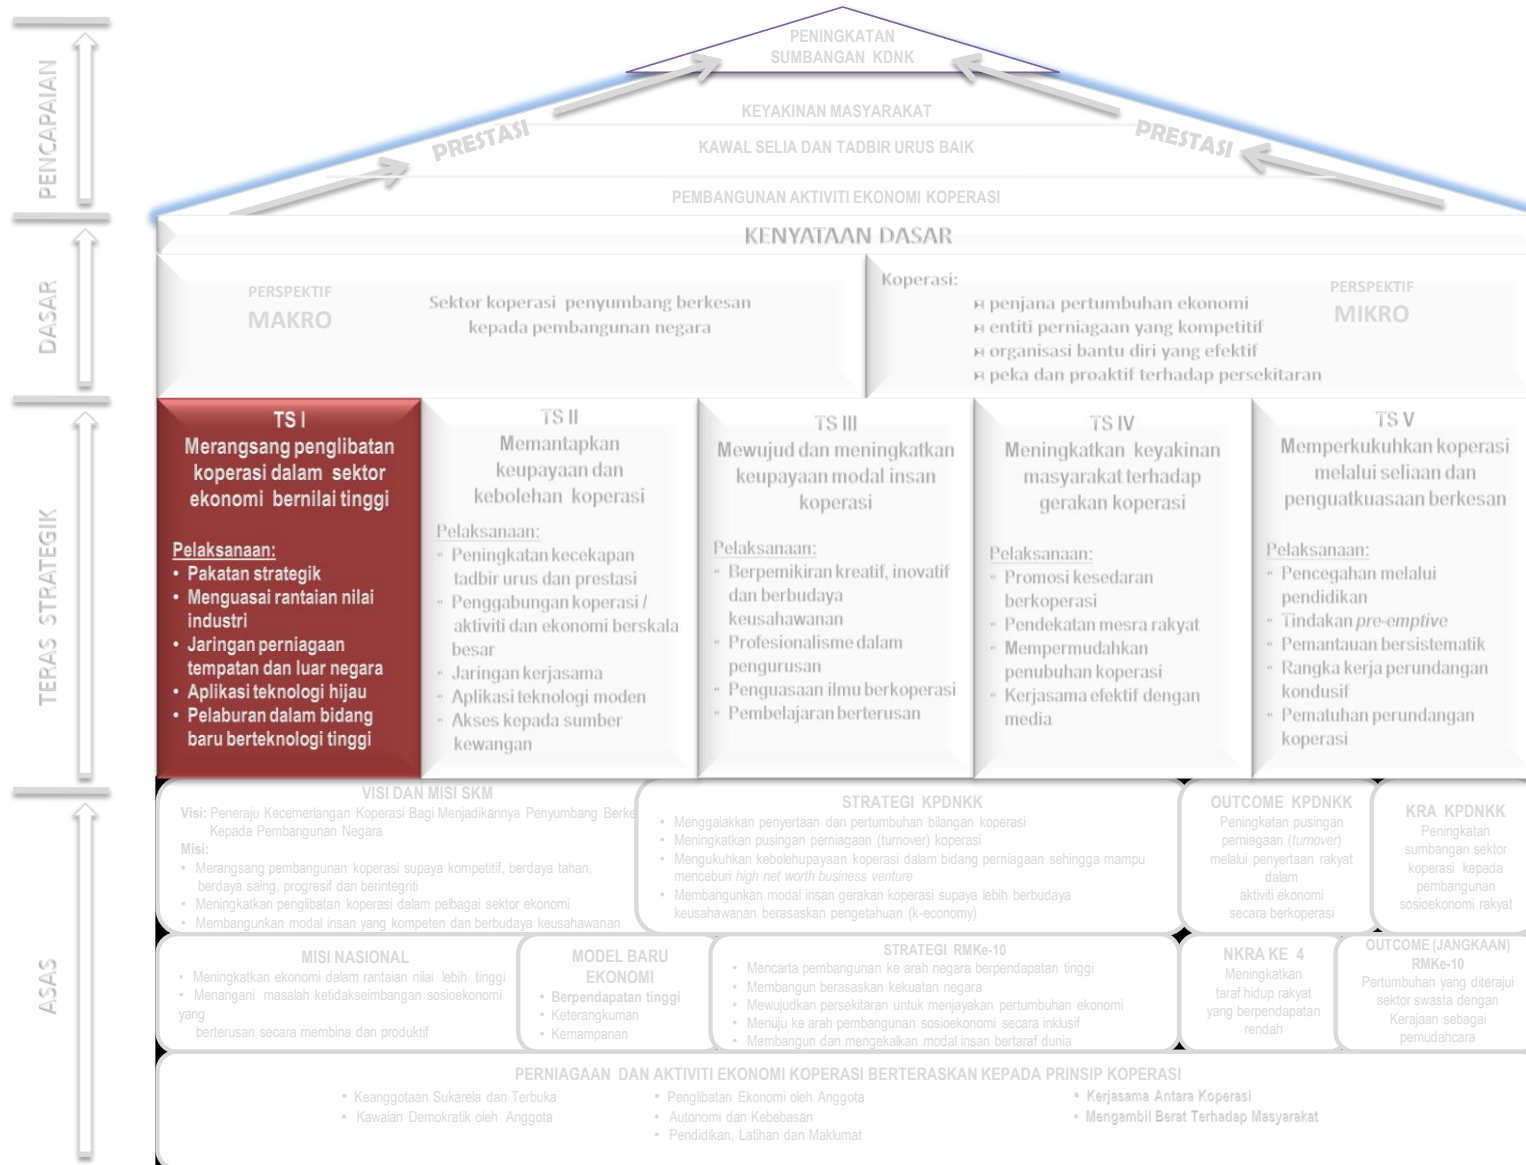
PENCAPAIAN

DASAR

TERAS STRATEGIK

ASAS

PENINGKATAN SUMBANGAN KDNK

PRESTASI

PRESTASI

KEYAKINAN MASYARAKAT

KAWAL SELIA DAN TADBIR URUS BAIK

PEMBANGUNAN AKTIVITI EKONOMI KOPERASI

KENYATAAN DASAR

PERSPEKTIF MAKRO

Sektor koperasi penyumbang berkesan kepada pembangunan negara

Koperasi:
penjana pertumbuhan ekonomi
entiti perniagaan yang kompetitif
organisasi bantu diri yang efektif
peka dan proaktif terhadap persekitaran

PERSPEKTIF MIKRO

TS I
Merangsang penglibatan koperasi dalam sektor ekonomi bernilai tinggi

Pelaksanaan:
• Pakatan strategik
• Menguasai rantaian nilai industri
• Jaringan perniagaan tempatan dan luar negara
• Aplikasi teknologi hijau
• Pelaburan dalam bidang baru berteknologi tinggi

TS II
Memantapkan keupayaan dan kebolehan koperasi

Pelaksanaan:
• Peningkatan kecekapan tadbir urus dan prestasi
• Penggabungan koperasi / aktiviti dan ekonomi berskala besar
• Jaringan kerjasama
• Aplikasi teknologi moden
• Akses kepada sumber kewangan

TS III
Mewujud dan meningkatkan keupayaan modal insan koperasi

Pelaksanaan:
• Berpemikiran kreatif, inovatif dan berbudaya keusahawanan
• Profesionalisme dalam pengurusan
• Penguasaan ilmu berkoperasi
• Pembelajaran berterusan

TS IV
Meningkatkan keyakinan masyarakat terhadap gerakan koperasi

Pelaksanaan:
• Promosi kesedaran berkoperasi
• Pendekatan mesra rakyat
• Mempermudahkan penubuhan koperasi
• Kerjasama efektif dengan media

TS V
Memperkukuhkan koperasi melalui seliaan dan penguatkuasaan berkesan

Pelaksanaan:
• Pencegahan melalui pendidikan
• Tindakan pre-emptive
• Pemantauan bersistematik
• Rangka kerja perundangan kondusif
• Pematuhan perundangan koperasi

VISI DAN MISI SKM
Visi: Peneraju Kecemerlangan Koperasi Bagi Menjadikannya Penyumbang Berke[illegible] Kepada Pembangunan Negara
Misi:
• Merangsang pembangunan koperasi supaya kompetitif, berdaya tahan, berdaya saing, progresif dan berintegriti
• Meningkatkan penglibatan koperasi dalam pelbagai sektor ekonomi
• Membangunkan modal insan yang kompeten dan berbudaya keusahawanan

STRATEGI KPDNKK
• Menggalakkan penyertaan dan pertumbuhan bilangan koperasi
• Meningkatkan pusingan perniagaan (turnover) koperasi
• Mengukuhkan kebolehupayaan koperasi dalam bidang perniagaan sehingga mampu menceburi high net worth business venture
• Membangunkan modal insan gerakan koperasi supaya lebih berbudaya keusahawanan berasaskan pengetahuan (k-economy)

OUTCOME KPDNKK
Peningkatan pusingan perniagaan (turnover) melalui penyertaan rakyat dalam aktiviti ekonomi secara berkoperasi

KRA KPDNKK
Peningkatan sumbangan sektor koperasi kepada pembangunan sosioekonomi rakyat

MISI NASIONAL
• Meningkatkan ekonomi dalam rantaian nilai lebih tinggi
• Menangani masalah ketidakseimbangan sosioekonomi yang berterusan secara membina dan produktif

MODEL BARU EKONOMI
• Berpendapatan tinggi
• Keterangkuman
• Kemampanan

STRATEGI RMKe-10
• Mencarta pembangunan ke arah negara berpendapatan tinggi
• Membangun berasaskan kekuatan negara
• Mewujudkan persekitaran untuk menjayakan pertumbuhan ekonomi
• Menuju ke arah pembangunan sosioekonomi secara inklusif
• Membangun dan mengekalkan modal insan bertaraf dunia

NKRA KE 4
Meningkatkan taraf hidup rakyat yang berpendapatan rendah

OUTCOME (JANGKAAN) RMKe-10
Pertumbuhan yang diterajui sektor swasta dengan Kerajaan sebagai pemudahcara

PERNIAGAAN DAN AKTIVITI EKONOMI KOPERASI BERTERASKAN KEPADA PRINSIP KOPERASI
• Keanggotaan Sukarela dan Terbuka
• Kawalan Demokratik oleh Anggota
• Penglibatan Ekonomi oleh Anggota
• Autonomi dan Kebebasan
• Pendidikan, Latihan dan Maklumat
• Kerjasama Antara Koperasi
• Mengambil Berat Terhadap Masyarakat